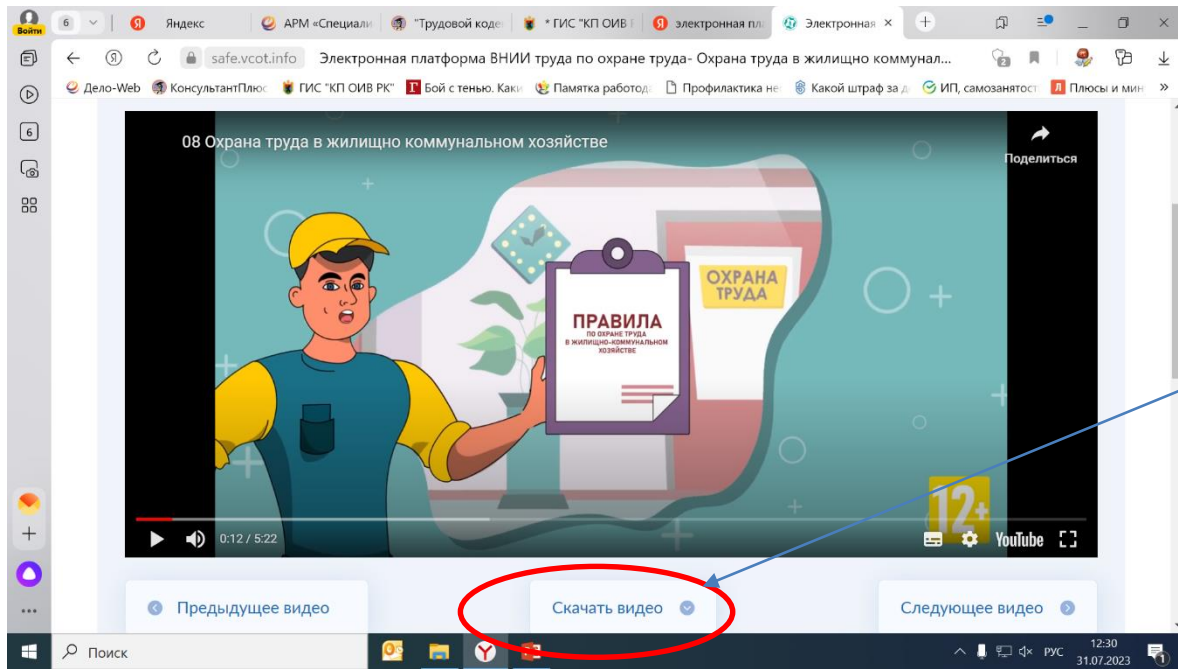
Войти 6 Яндекс АРМ «Специали "Трудовой коде * ГИС "КП ОИВ F электронная пл Электронная ×

safe.vcot.info Электронная платформа ВНИИ труда по охране труда- Охрана труда в жилищно коммунал...

Дело-Web КонсультантПлюс ГИС "КП ОИВ РК" Бой с тенью. Каки Памятка работод Профилактика не Какой штраф за д ИП, самозанятост Плюсы и мин »

08 Охрана труда в жилищно коммунальном хозяйстве

Поделиться

ОХРАНА ТРУДА

ПРАВИЛА
ПО ОХРАНЕ ТРУДА В ЖИЛИЩНО-КОММУНАЛЬНОМ ХОЗЯЙСТВЕ

12+

0:12 / 5:22

YouTube

Предыдущее видео

Скачать видео

Следующее видео

Поиск

РУС 12:30 31.07.2023